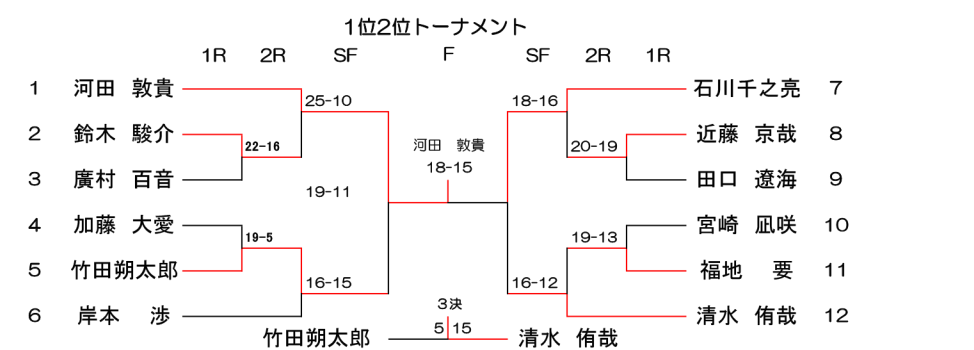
1位2位トーナメント

1R　2R　SF　F　SF　2R　1R

1　河田　敦貴
2　鈴木　駿介
3　廣村　百音
4　加藤　大愛
5　竹田朔太郎
6　岸本　渉

22-16
19-5
25-10
19-11
16-15

河田　敦貴
18-15

18-16
20-19
19-13
16-12

石川千之亮　7
近藤　京哉　8
田口　遼海　9
宮崎　凪咲　10
福地　要　11
清水　侑哉　12

3決
竹田朔太郎　5　15　清水　侑哉